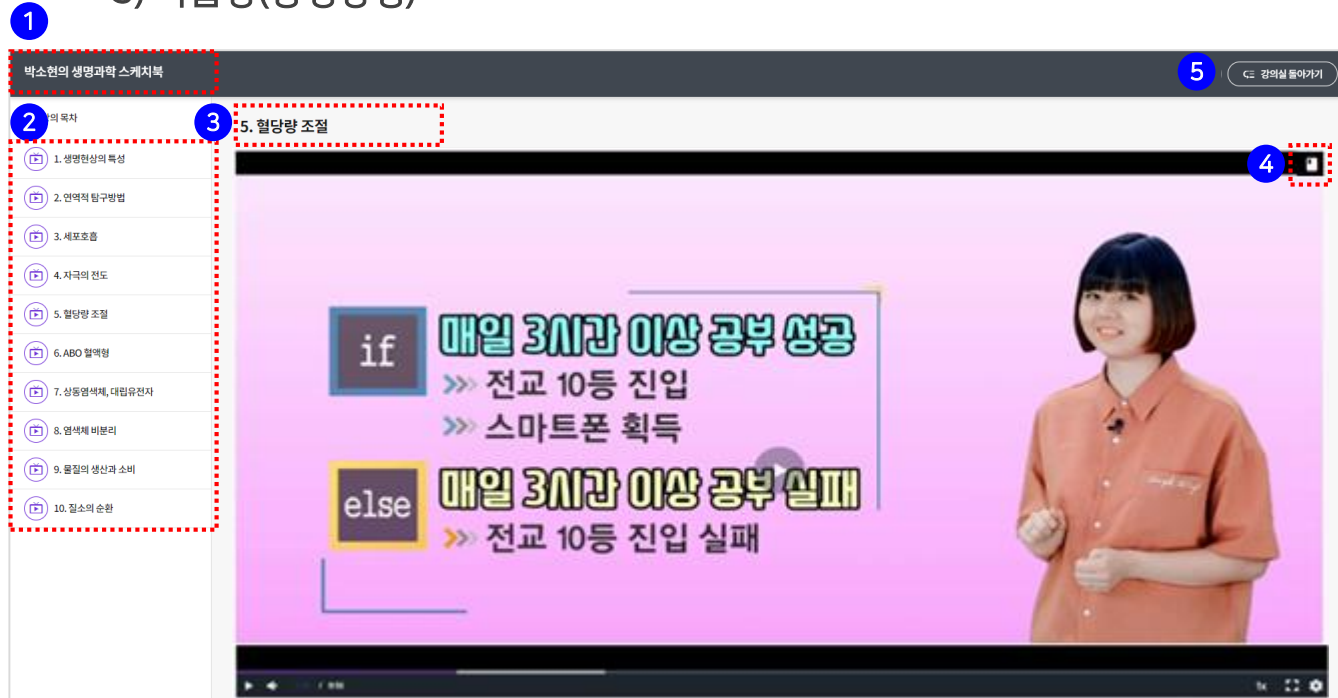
1

박소현의 생명과학 스케치북

5

강의실 돌아가기

2

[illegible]의 목차

1. 생명현상의 특성

2. 연역적 탐구방법

3. 세포호흡

4. 자극의 전도

5. 혈당량 조절

6. ABO 혈액형

7. 상동염색체, 대립유전자

8. 염색체 비분리

9. 물질의 생산과 소비

10. 질소의 순환

3

5. 혈당량 조절

4

if 매일 3시간 이상 공부 성공

>>> 전교 10등 진입

>>> 스마트폰 획득

else 매일 3시간 이상 공부 실패

>>> 전교 10등 진입 실패

1x